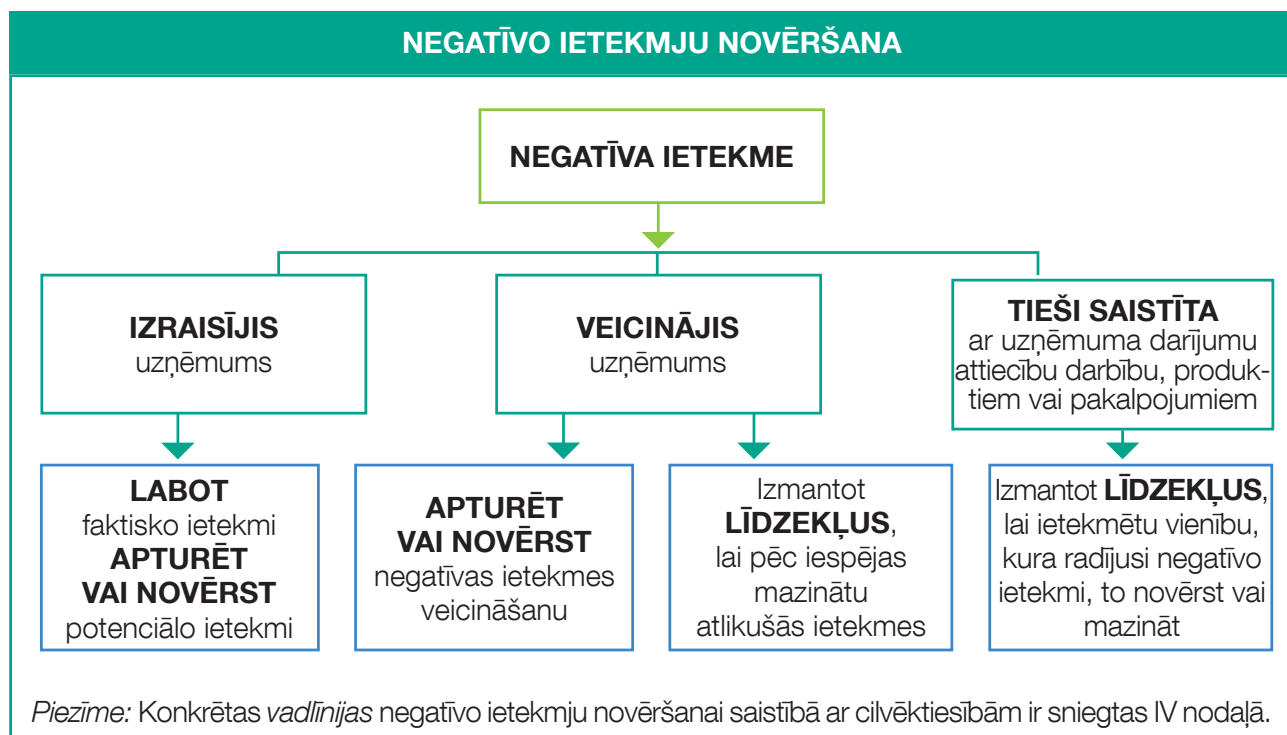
NEGATĪVO IETEKMJU NOVĒRŠANA

NEGATĪVA IETEKME

IZRAISĪJIS uzņēmums

VEICINĀJIS uzņēmums

TIEŠI SAISTĪTA ar uzņēmuma darījumu attiecību darbību, produktiem vai pakalpojumiem

LABOT faktisko ietekmi APTURĒT VAI NOVĒRST potenciālo ietekmi

APTURĒT VAI NOVĒRST negatīvas ietekmes veicināšanu

Izmantot LĪDZEKĻUS, lai pēc iespējas mazinātu atlikušās ietekmes

Izmantot LĪDZEKĻUS, lai ietekmētu vienību, kura radījusi negatīvo ietekmi, to novērst vai mazināt

Piezīme: Konkrētas vadlīnijas negatīvo ietekmju novēršanai saistībā ar cilvēktiesībām ir sniegtas IV nodaļā.